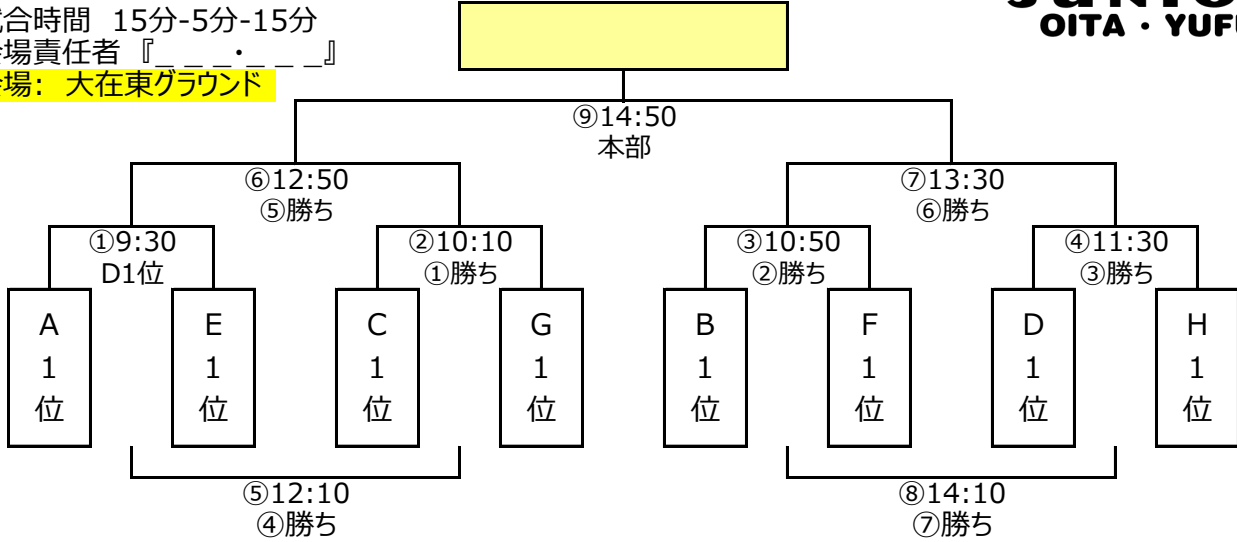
合時間 15分-5分-15分
場責任者 『＿＿＿・＿＿＿』
場: 大在東グラウンド

OITA・YUFU

⑨14:50
本部

⑥12:50
⑤勝ち

⑦13:30
⑥勝ち

①9:30
D1位

②10:10
①勝ち

③10:50
②勝ち

④11:30
③勝ち

A
1
位

E
1
位

C
1
位

G
1
位

B
1
位

F
1
位

D
1
位

H
1
位

⑤12:10
④勝ち

⑧14:10
⑦勝ち